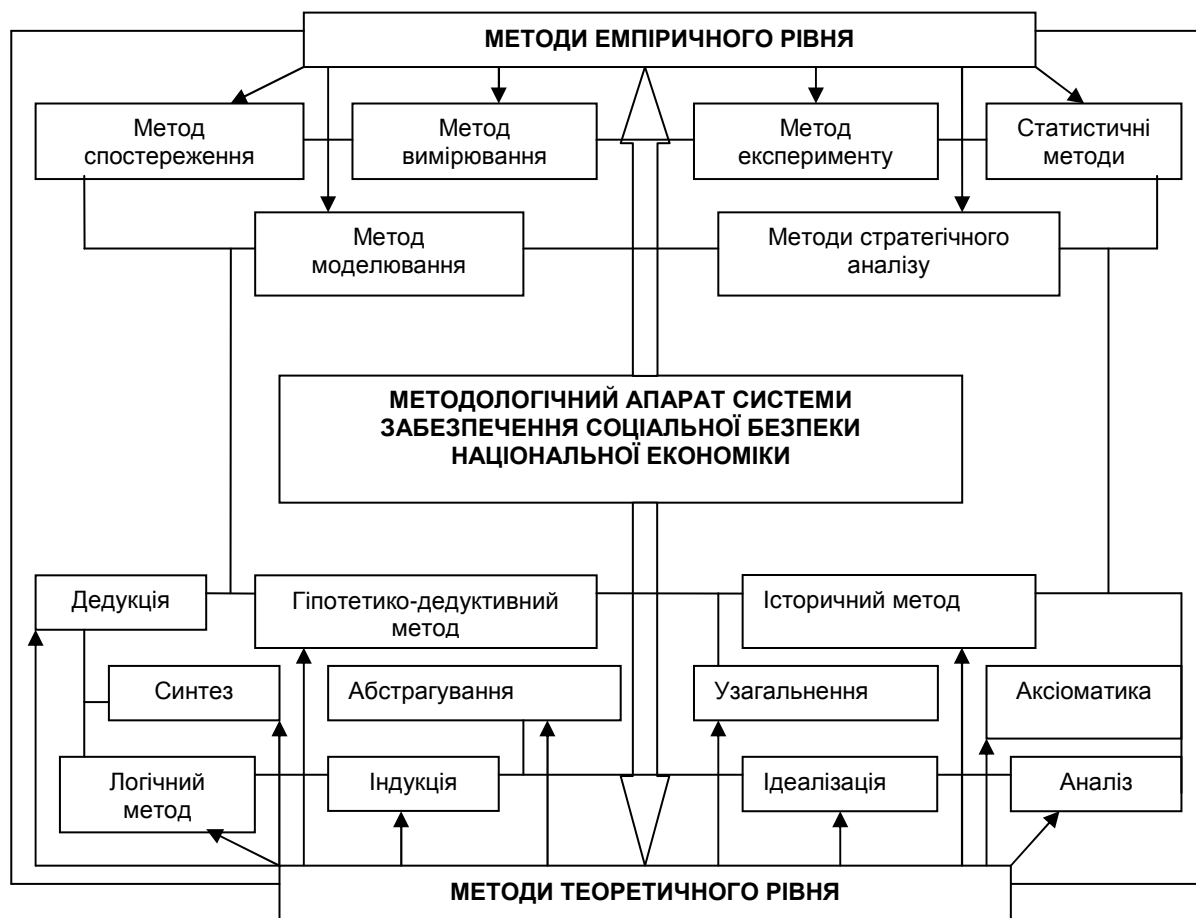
МЕТОДИ ЕМПІРИЧНОГО РІВНЯ

Метод спостереження

Метод вимірювання

Метод експерименту

Статистичні методи

Метод моделювання

Методи стратегічного аналізу

МЕТОДОЛОГІЧНИЙ АПАРАТ СИСТЕМИ ЗАБЕЗПЕЧЕННЯ СОЦІАЛЬНОЇ БЕЗПЕКИ НАЦІОНАЛЬНОЇ ЕКОНОМІКИ

Дедукція

Гіпотетико-дедуктивний метод

Історичний метод

Синтез

Абстрагування

Узагальнення

Аксіоматика

Логічний метод

Індукція

Ідеалізація

Аналіз

МЕТОДИ ТЕОРЕТИЧНОГО РІВНЯ